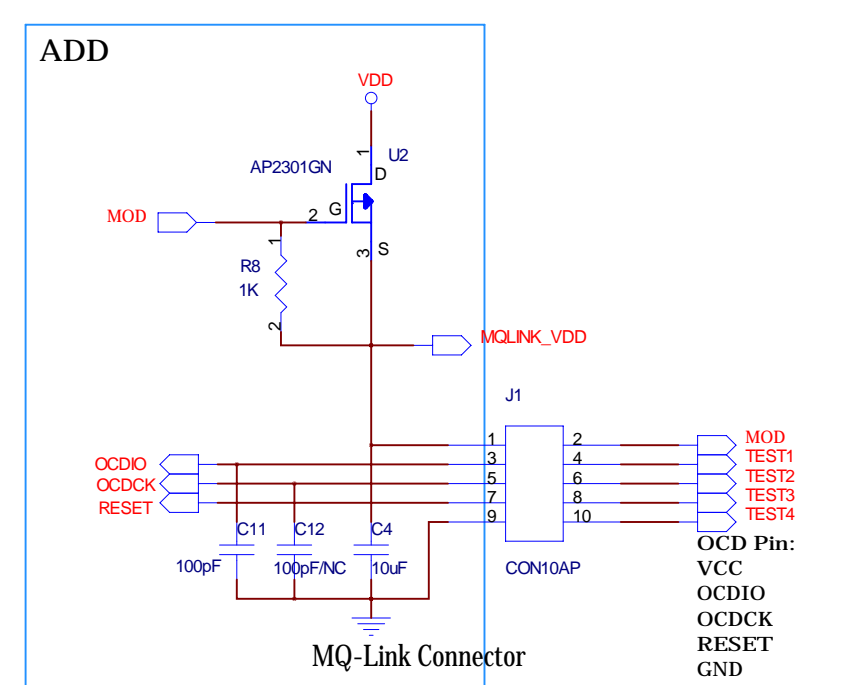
ADD

VDD

1
U2
AP2301GN
D
MOD
2 G
1
3 S
R8
1K
2
MQLINK_VDD

J1
1 2
OCDIO 3 4
OCDCK 5 6
RESET 7 8
9 10
MOD
TEST1
TEST2
TEST3
TEST4
C11 C12 C4
100pF 100pF/NC 10uF
CON10AP

OCD Pin:
VCC
OCDIO
OCDCK
RESET
GND

MQ-Link Connector